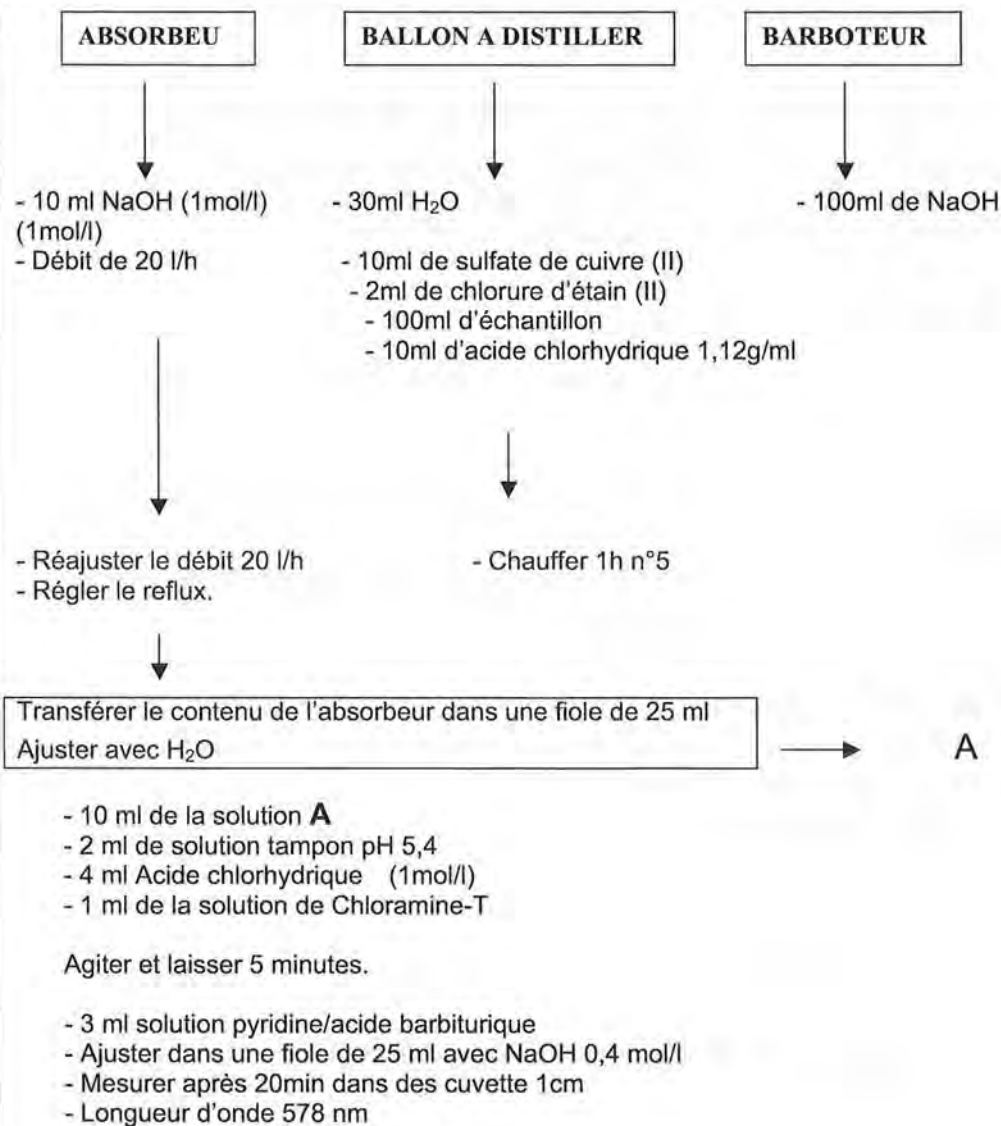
ABSORBEU

BALLON A DISTILLER

BARBOTEUR

- 10 ml NaOH (1mol/l)
(1mol/l)
- Débit de 20 l/h

- 30ml $H_2O$

- 10ml de sulfate de cuivre (II)
- 2ml de chlorure d'étain (II)
- 100ml d'échantillon
- 10ml d'acide chlorhydrique 1,12g/ml

- 100ml de NaOH

- Réajuster le débit 20 l/h
- Régler le reflux.

- Chauffer 1h n°5

Transférer le contenu de l'absorbeur dans une fiole de 25 ml
Ajuster avec $H_2O$

A

- 10 ml de la solution **A**
- 2 ml de solution tampon pH 5,4
- 4 ml Acide chlorhydrique (1mol/l)
- 1 ml de la solution de Chloramine-T

Agiter et laisser 5 minutes.

- 3 ml solution pyridine/acide barbiturique
- Ajuster dans une fiole de 25 ml avec NaOH 0,4 mol/l
- Mesurer après 20min dans des cuvette 1cm
- Longueur d'onde 578 nm